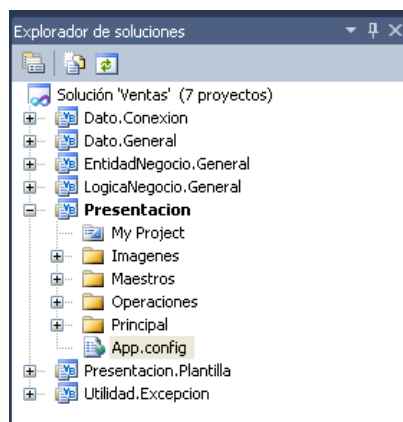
Explorador de soluciones ▾ ⊥ ×

Solución 'Ventas' (7 proyectos)
Dato.Conexion
Dato.General
EntidadNegocio.General
LogicaNegocio.General
Presentacion
My Project
Imagenes
Maestros
Operaciones
Principal
App.config
Presentacion.Plantilla
Utilidad.Excepcion